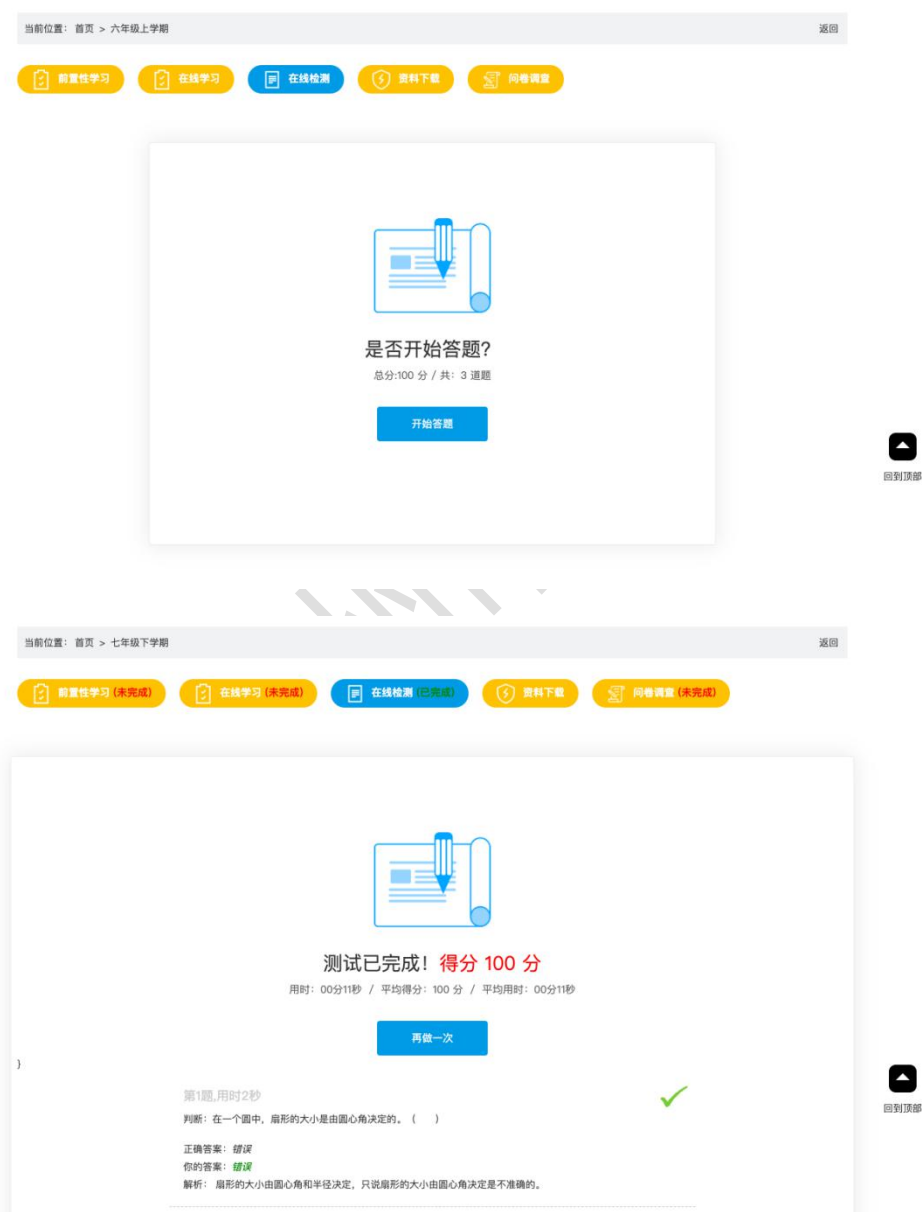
当前位置： 首页 > 六年级上学期

返回

前置性学习　在线学习　在线检测　资料下载　问卷调查

是否开始答题?

总分:100 分 / 共: 3 道题

开始答题

回到顶部

当前位置： 首页 > 七年级下学期

返回

前置性学习 (未完成)　在线学习 (未完成)　在线检测 (已完成)　资料下载　问卷调查(未完成)

测试已完成！得分 100 分

用时: 00分11秒 / 平均得分: 100 分 / 平均用时: 00分11秒

再做一次

}

第1题,用时2秒

判断：在一个圆中，扇形的大小是由圆心角决定的。（　）

正确答案：错误

你的答案：错误

解析： 扇形的大小由圆心角和半径决定，只说扇形的大小由圆心角决定是不准确的。

回到顶部